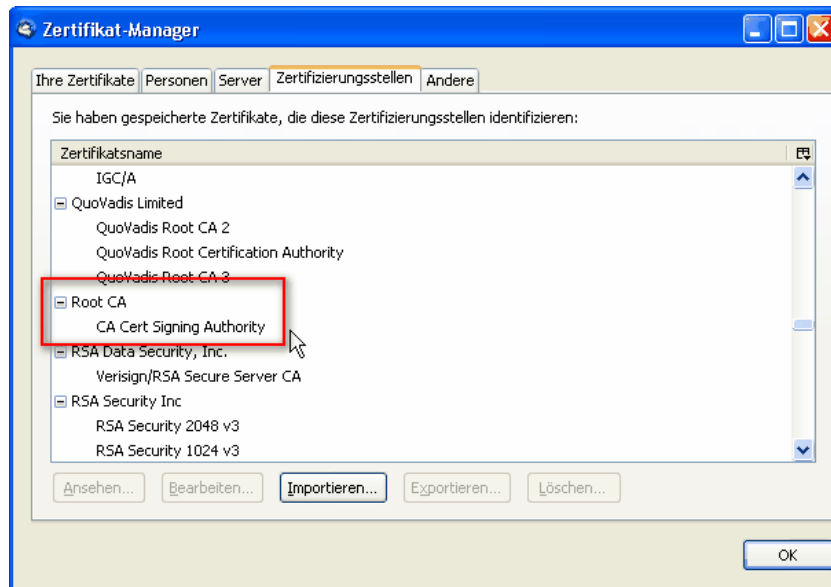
Zertifikat-Manager

Ihre Zertifikate | Personen | Server | Zertifizierungsstellen | Andere

Sie haben gespeicherte Zertifikate, die diese Zertifizierungsstellen identifizieren:

Zertifikatsname

IGC/A
⊟ QuoVadis Limited
QuoVadis Root CA 2
QuoVadis Root Certification Authority
QuoVadis Root CA 3
⊟ Root CA
CA Cert Signing Authority
⊟ RSA Data Security, Inc.
Verisign/RSA Secure Server CA
⊟ RSA Security Inc
RSA Security 2048 v3
RSA Security 1024 v3

Ansehen... | Bearbeiten... | Importieren... | Exportieren... | Löschen...

OK